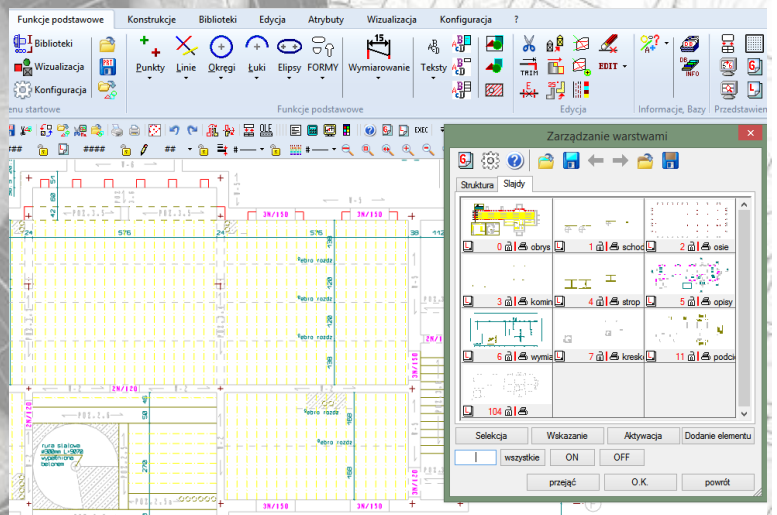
Funkcje podstawowe Konstrukcje Biblioteki Edycja Atrybuty Wizualizacja Konfiguracja ?

Biblioteki
Wizualizacja
Konfiguracja
enu startowe

Punkty Linie Okręgi Łuki Elipsy FORMY Wymiarowanie Teksty
Funkcje podstawowe

TRIM
EDIT
Edycja

Informacje, Bazy
INFO
Przedstawien

EXEC

####
##

PRZ.3.1
PRZ.3.1
3N/150
3N/150
3N/150
24
576
24
576
38
412

Żebro rozdz
Żebro rozdz
Żebro rozdz
Żebro rozdz
Żebro rozdz
Żebro rozdz

120
120
120
120
138

2N/120
2N/120
2N/120

PRZ.3.1

rura spiralowa ø300mm L=5070 wypełniona betonem

276

3N/150
3N/150

Zarządzanie warstwami

Struktura Slajdy

0 obrys
1 schod
2 osie
3 komin
4 strop
5 opisy
6 wymia
7 kresk
11 podcie
104

Selekcja Wskazanie Aktywacja Dodanie elementu
| wszystkie ON OFF
przejąć O.K. powrót